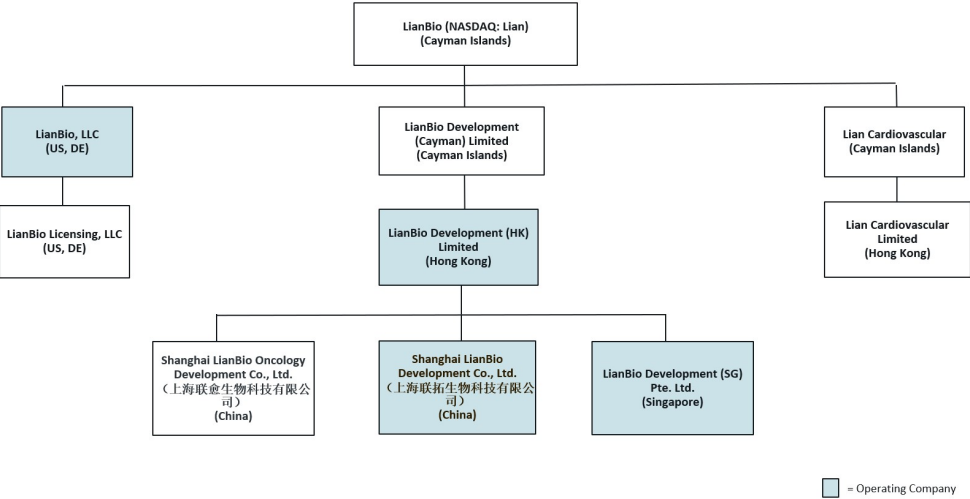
LianBio (NASDAQ: Lian)
(Cayman Islands)

LianBio, LLC
(US, DE)

LianBio Licensing, LLC
(US, DE)

LianBio Development
(Cayman) Limited
(Cayman Islands)

LianBio Development (HK)
Limited
(Hong Kong)

Lian Cardiovascular
(Cayman Islands)

Lian Cardiovascular
Limited
(Hong Kong)

Shanghai LianBio Oncology
Development Co., Ltd.
（上海联命生物科技有限公司）
(China)

Shanghai LianBio
Development Co., Ltd.
（上海联拓生物科技有限公司）
(China)

LianBio Development (SG)
Pte. Ltd.
(Singapore)

= Operating Company